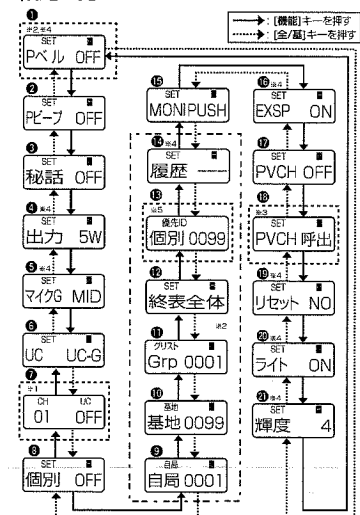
→ :[機能]キーを押す
→ :[全/基]キーを押す

❶ ※2 ※4
SET
Pベル OFF

❷
SET
Pビープ OFF

❸
SET
秘話 OFF

❹ ※4
SET
出力 5W

❺ ※4
SET
マイクG MID

❻
SET
UC UC-G

❼ ※1
CH UC
01 OFF

❽
SET
個別 OFF

⓯
SET
MONIPUSH

⓮ ※4
SET
履歴

⓭ ※5
優先ID
個別 0099

⓬
SET
終表全体

⓫ ※2
グリスト
Grp 0001

❿
基地
基地 0099

❾
自局
自局 0001

⓰ ※4
SET
EXSP ON

⓱
SET
PVCH OFF

⓲ ※3
SET
PVCH 呼出

⓳ ※4
SET
リセット NO

⓴ ※4
SET
ライト ON

㉑ ※4
SET
輝度 4